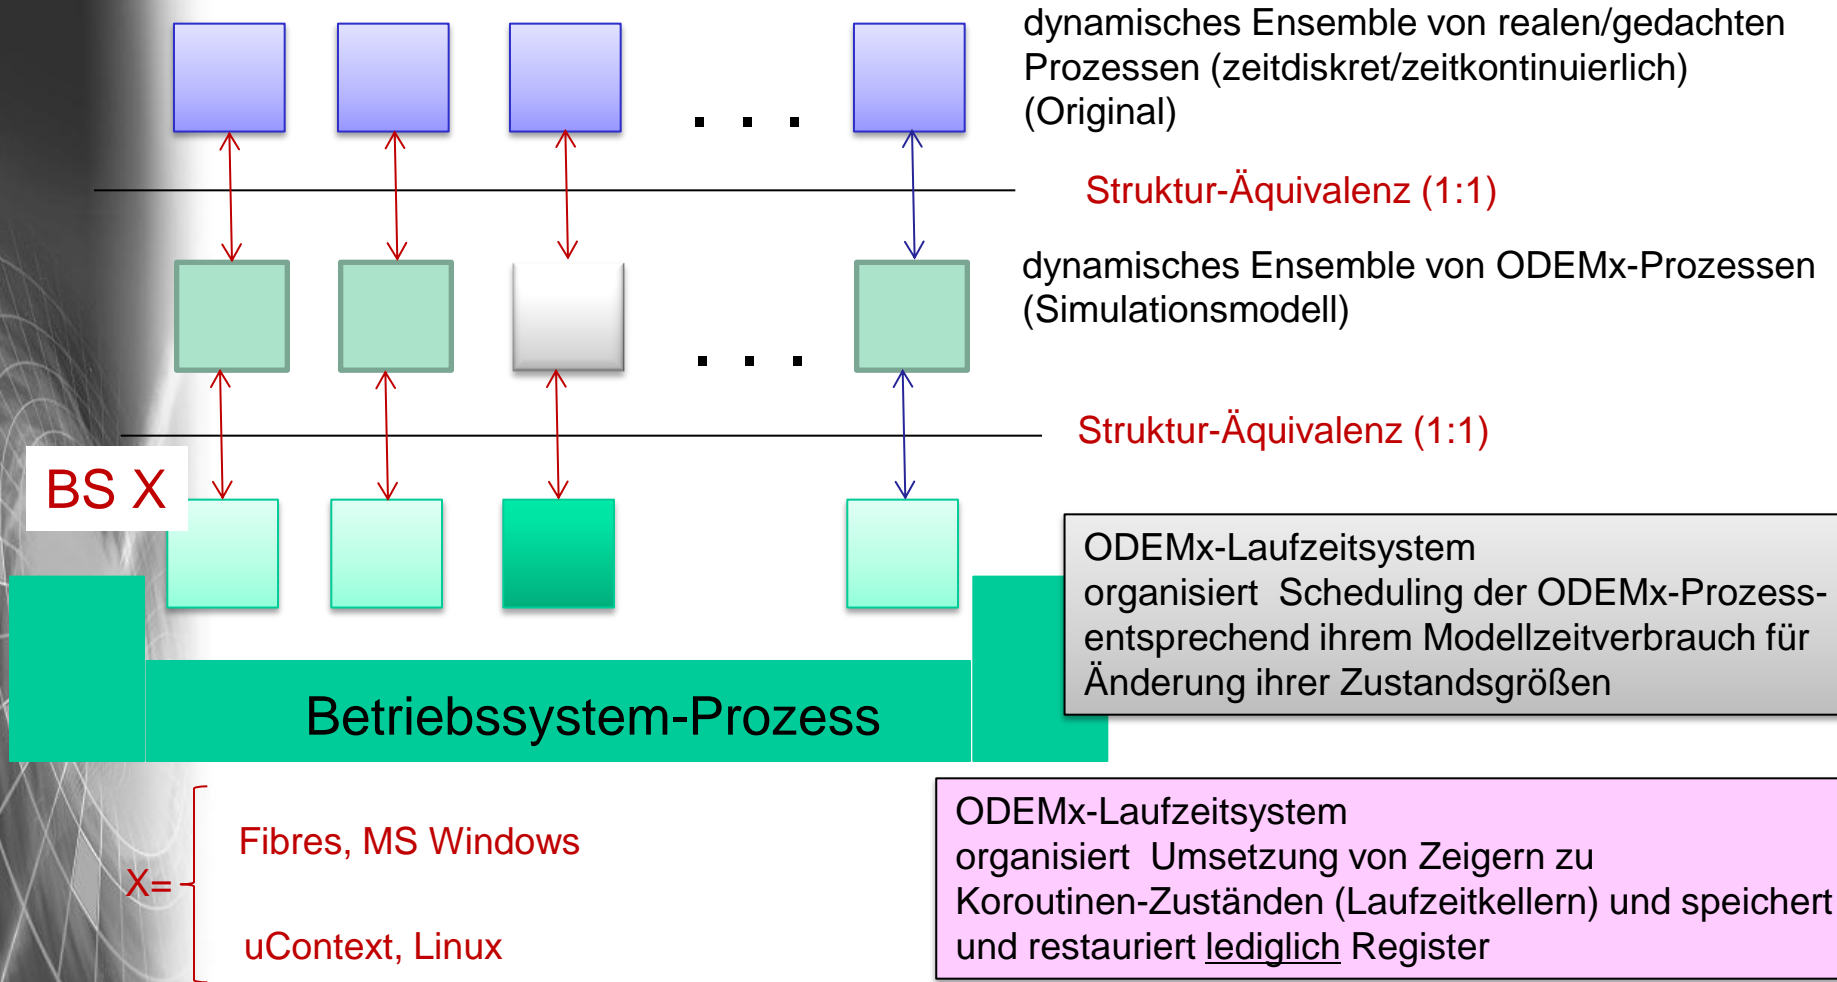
dynamisches Ensemble von realen/gedachten Prozessen (zeitdiskret/zeitkontinuierlich) (Original)

. . .

Struktur-Äquivalenz (1:1)

dynamisches Ensemble von ODEMx-Prozessen (Simulationsmodell)

. . .

Struktur-Äquivalenz (1:1)

BS X

ODEMx-Laufzeitsystem
organisiert Scheduling der ODEMx-Prozess-entsprechend ihrem Modellzeitverbrauch für Änderung ihrer Zustandsgrößen

Betriebssystem-Prozess

X=

Fibres, MS Windows

uContext, Linux

ODEMx-Laufzeitsystem
organisiert Umsetzung von Zeigern zu Koroutinen-Zuständen (Laufzeitkellern) und speichert und restauriert lediglich Register